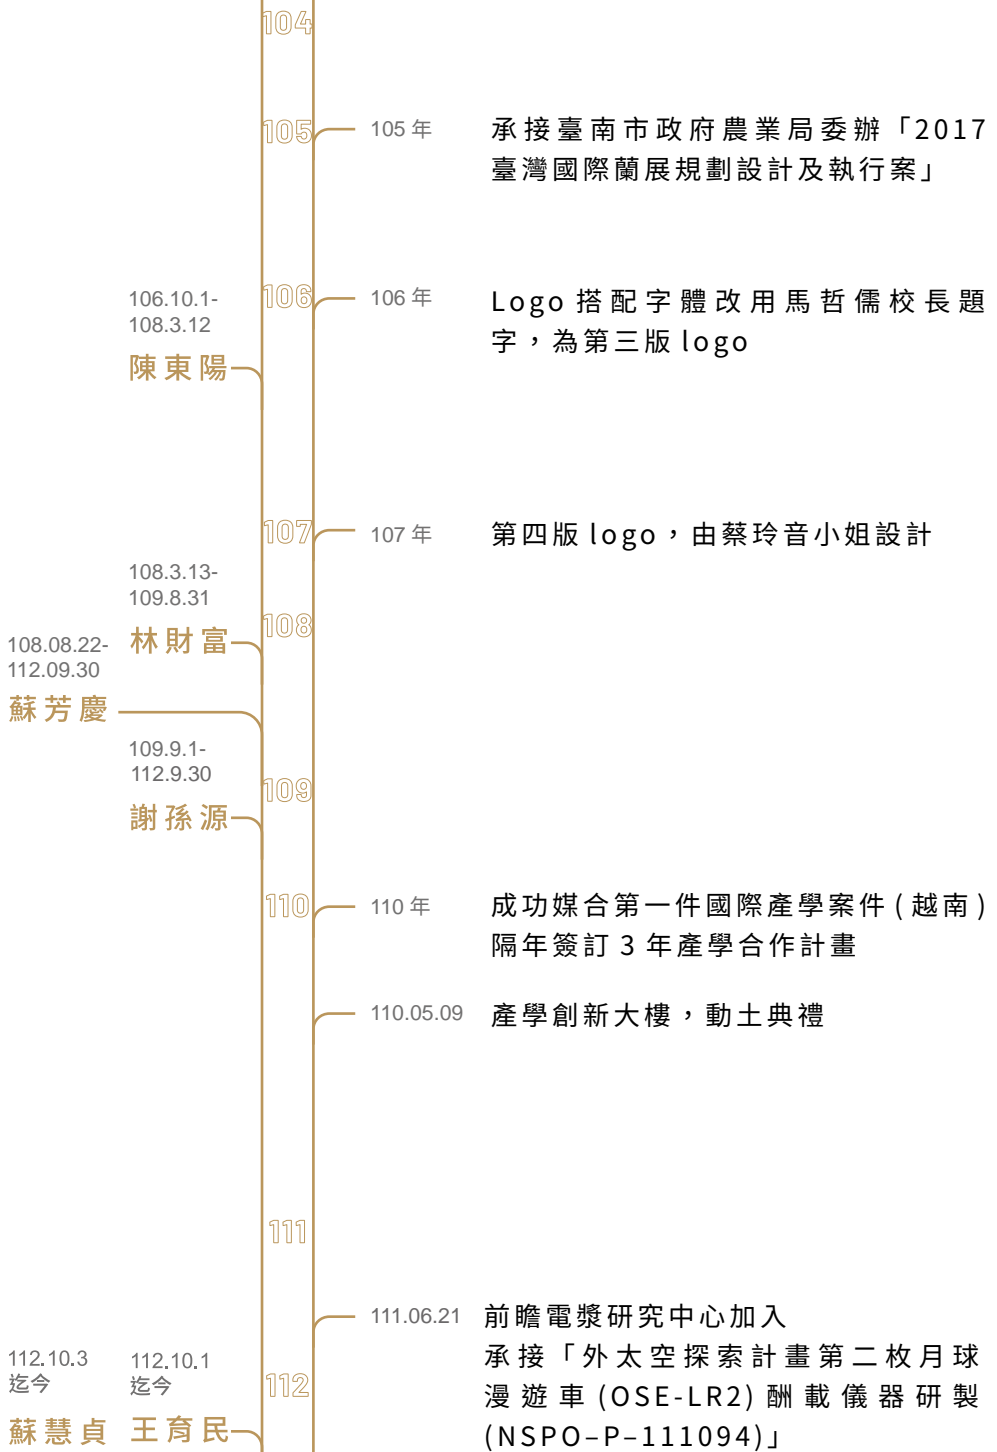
104

105

105 年

承接臺南市政府農業局委辦「2017 臺灣國際蘭展規劃設計及執行案」

106.10.1-
108.3.12

陳東陽

106

106 年

Logo 搭配字體改用馬哲儒校長題字，為第三版 logo

107

107 年

第四版 logo，由蔡玲音小姐設計

108.3.13-
109.8.31

108.08.22-
112.09.30

林財富

108

蘇芳慶

109.9.1-
112.9.30

109

謝孫源

110

110 年

成功媒合第一件國際產學案件 ( 越南 ) 隔年簽訂 3 年產學合作計畫

110.05.09

產學創新大樓，動土典禮

111

111.06.21

前瞻電漿研究中心加入

承接「外太空探索計畫第二枚月球漫遊車 (OSE-LR2) 酬載儀器研製 (NSPO–P–111094)」

112.10.3
迄今

112.10.1
迄今

112

蘇慧貞

王育民